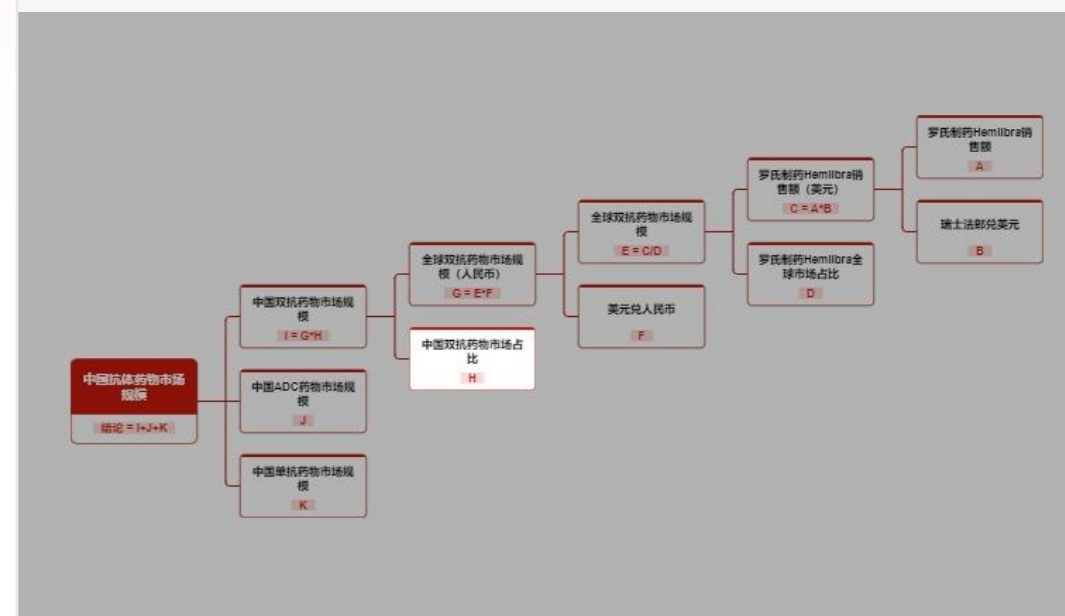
中国抗体药物市场规模

结论 = I+J+K

中国双抗药物市场规模

I = G*H

中国ADC药物市场规模

J

中国单抗药物市场规模

K

全球双抗药物市场规模（人民币）

G = E*F

中国双抗药物市场占比

H

全球双抗药物市场规模

E = C/D

美元兑人民币

F

罗氏制药Hemlibra销售额（美元）

C = A*B

罗氏制药Hemlibra全球市场占比

D

罗氏制药Hemlibra销售额

A

瑞士法郎兑美元

B